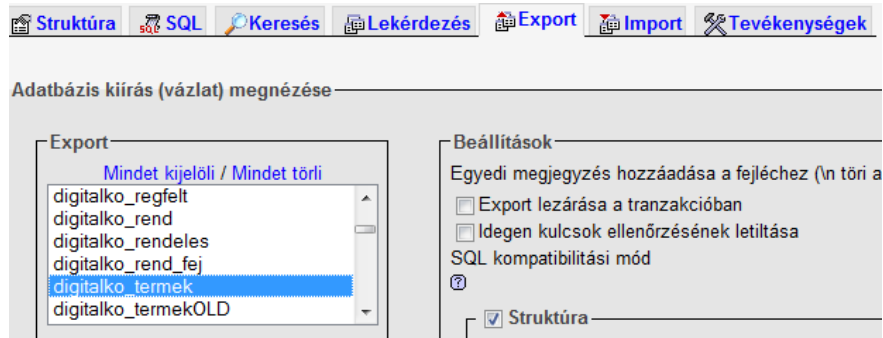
Struktúra SQL Keresés Lekérdezés Export Import Tevékenységek

Adatbázis kiírás (vázlat) megnézése

Export

Mindet kijelöli / Mindet törli

digitalko_regfelt
digitalko_rend
digitalko_rendeles
digitalko_rend_fej
digitalko_termek
digitalko_termekOLD

Beállítások

Egyedi megjegyzés hozzáadása a fejléchez (\n töri a

Export lezárása a tranzakcióban

Idegen kulcsok ellenőrzésének letiltása

SQL kompatibilitási mód

Struktúra